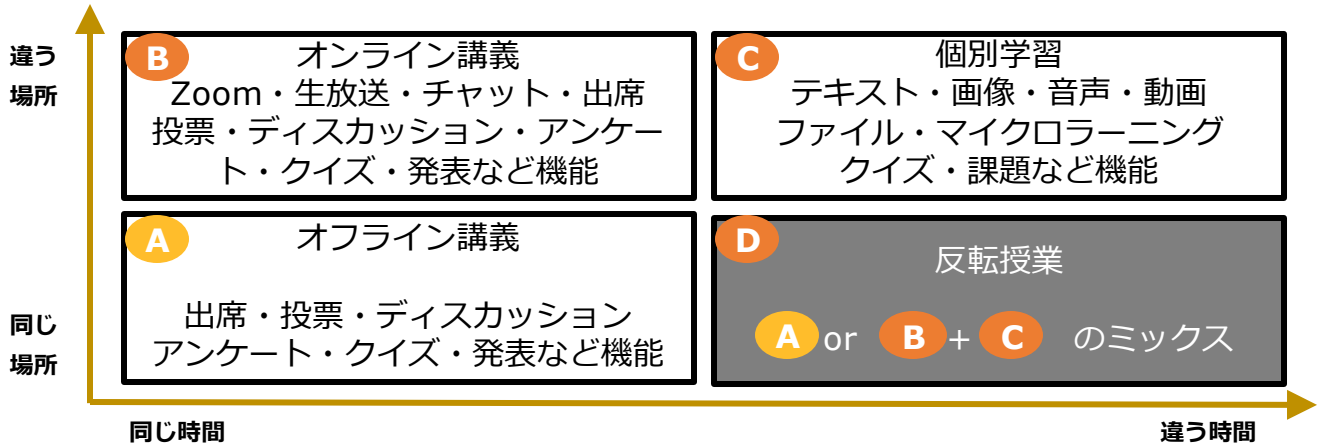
違う場所

B オンライン講義
Zoom・生放送・チャット・出席
投票・ディスカッション・アンケート・クイズ・発表など機能

C 個別学習
テキスト・画像・音声・動画
ファイル・マイクロラーニング
クイズ・課題など機能

A オフライン講義
出席・投票・ディスカッション
アンケート・クイズ・発表など機能

D 反転授業
A or B + C のミックス

同じ場所

同じ時間

違う時間